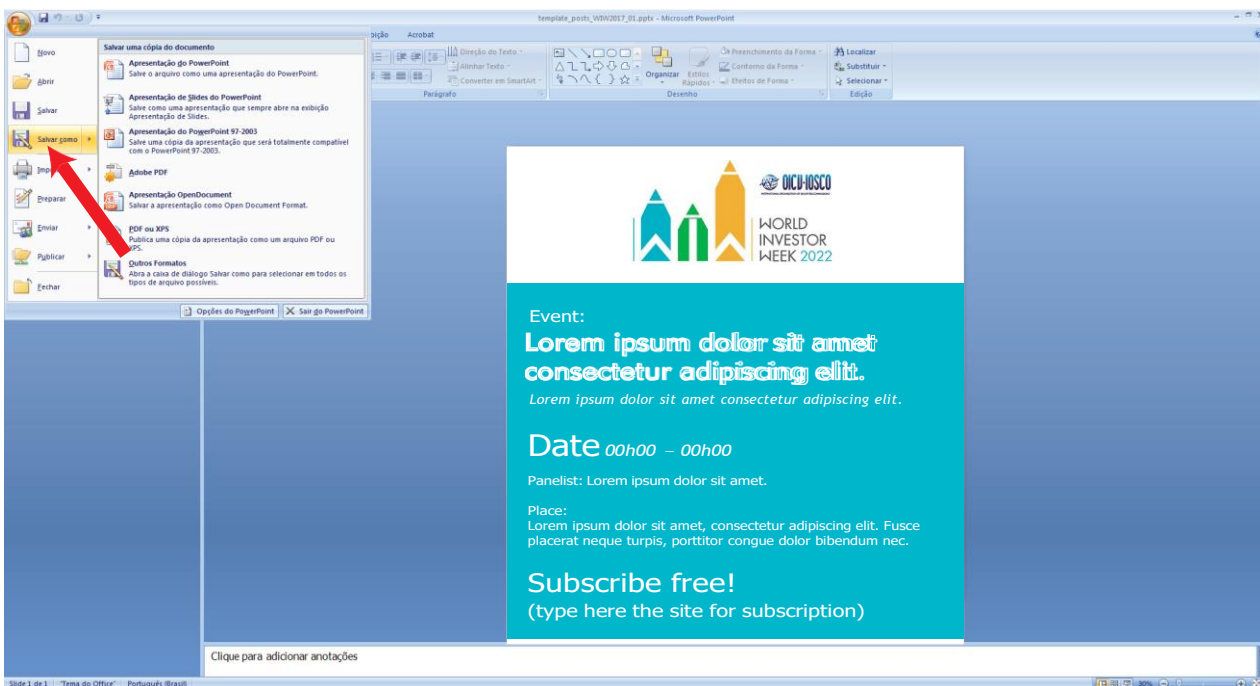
template_posts_WIW2017_01.pptx - Microsoft PowerPoint

ibição Acrobat

Direção do Texto
Alinhar Texto
Converter em SmartArt
Parágrafo

Organizar
Estilos Rápidos
Preenchimento da Forma
Contorno da Forma
Efeitos de Forma
Desenho

Localizar
Substituir
Selecionar
Edição

Novo
Abrir
Salvar
Salvar como
Imprimir
Preparar
Enviar
Publicar
Fechar

Salvar uma cópia do documento

Apresentação do PowerPoint
Salve o arquivo como uma apresentação do PowerPoint.

Apresentação de Slides do PowerPoint
Salve como uma apresentação que sempre abre na exibição Apresentação de Slides.

Apresentação do PowerPoint 97-2003
Salve uma cópia da apresentação que será totalmente compatível com o PowerPoint 97-2003.

Adobe PDF

Apresentação OpenDocument
Salvar a apresentação como Open Document Format.

PDF ou XPS
Publica uma cópia da apresentação como um arquivo PDF ou XPS.

Outros Formatos
Abra a caixa de diálogo Salvar como para selecionar em todos os tipos de arquivo possíveis.

Opções do PowerPoint
Sair do PowerPoint

OICV-IOSCO

WORLD INVESTOR WEEK 2022

Event:
Lorem ipsum dolor sit amet consectetur adipiscing elit.
Lorem ipsum dolor sit amet consectetur adipiscing elit.

Date 00h00 – 00h00

Panelist: Lorem ipsum dolor sit amet.

Place:
Lorem ipsum dolor sit amet, consectetur adipiscing elit. Fusce placerat neque turpis, porttitor congue dolor bibendum nec.

Subscribe free!
(type here the site for subscription)

Clique para adicionar anotações

Slide 1 de 1 "Tema do Office" Português (Brasil) 30%